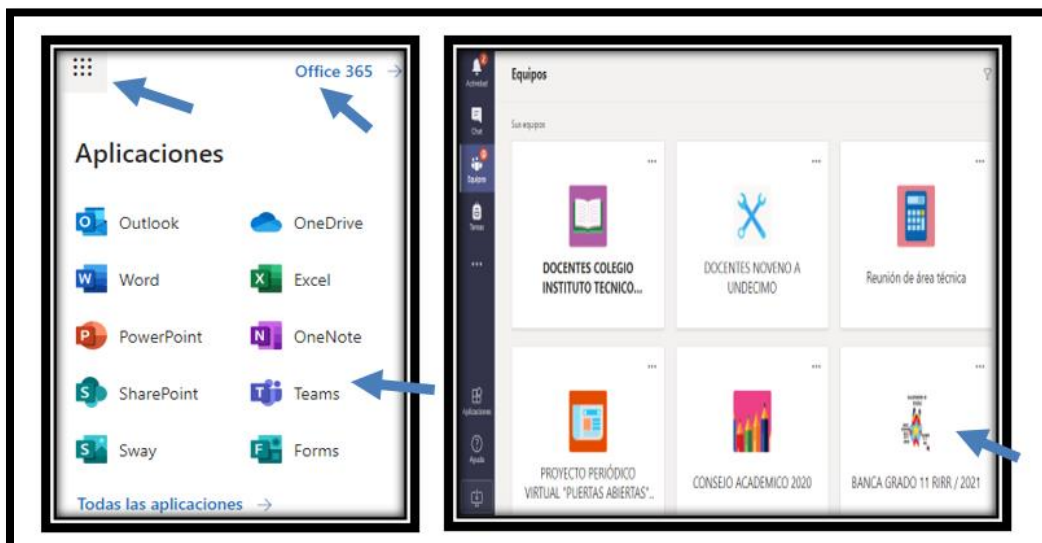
Office 365 →

Aplicaciones

Outlook
OneDrive
Word
Excel
PowerPoint
OneNote
SharePoint
Teams
Sway
Forms

Todas las aplicaciones →

Actividad
Chat
Equipos
Tareas
...
Aplicaciones
Ayuda

Equipos

Sus equipos

DOCENTES COLEGIO INSTITUTO TECNICO...

DOCENTES NOVENO A UNDECIMO

Reunión de área técnica

PROYECTO PERIÓDICO VIRTUAL "PUERTAS ABIERTAS"...

CONSEJO ACADEMICO 2020

BANCA GRADO 11 RIRR / 2021